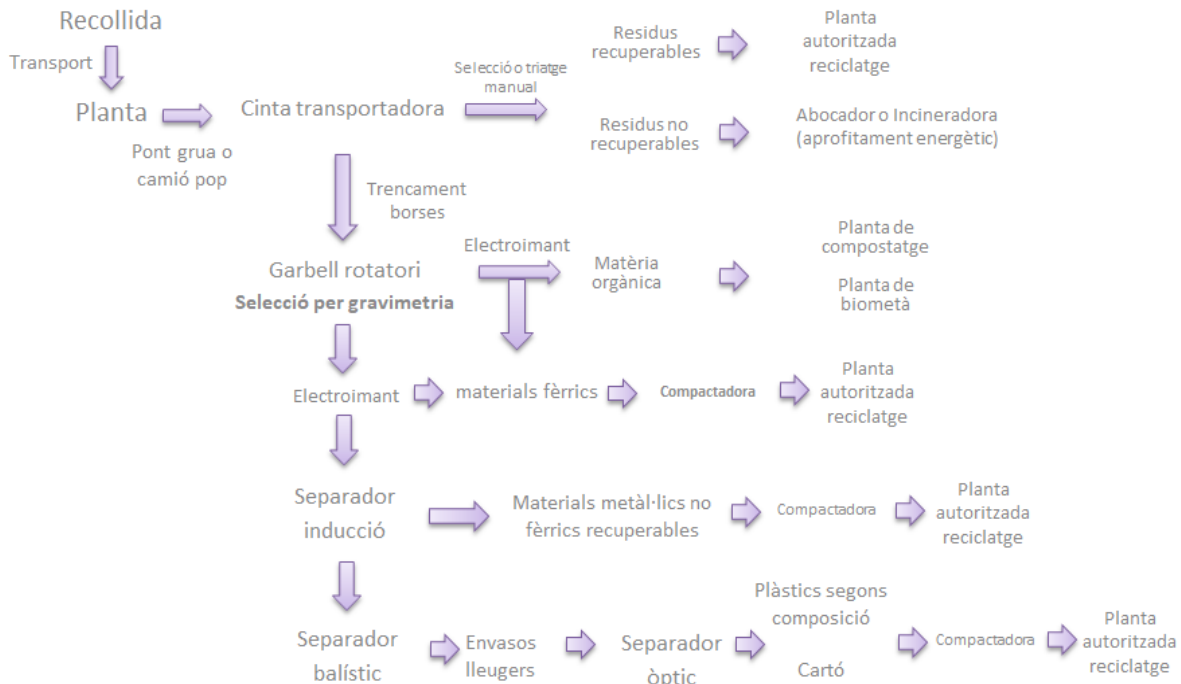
Recollida

Transport

Planta

Pont grua o camió pop

Cinta transportadora

Selecció o triatge manual

Residus recuperables

Planta autoritzada reciclatge

Residus no recuperables

Abocador o Incineradora (aprofitament energètic)

Trencament borses

Garbell rotatori

Selecció per gravimetria

Electroimant

Matèria orgànica

Planta de compostatge

Planta de biometà

Electroimant

materials fèrrics

Compactadora

Planta autoritzada reciclatge

Separador inducció

Materials metàl·lics no fèrrics recuperables

Compactadora

Planta autoritzada reciclatge

Separador balístic

Envasos lleugers

Separador òptic

Plàstics segons composició

Cartó

Compactadora

Planta autoritzada reciclatge